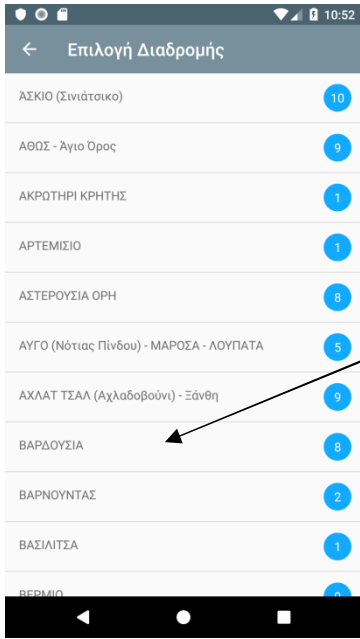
10:52

Επιλογή Διαδρομής

ÀΣΚΙΟ (Σινιάτσικο) 10

ΑΘΩΣ - Άγιο Όρος 9

ΑΚΡΩΤΗΡΙ ΚΡΗΤΗΣ 1

ΑΡΤΕΜΙΣΙΟ 1

ΑΣΤΕΡΟΥΣΙΑ ΟΡΗ 8

ΑΥΓΟ (Νότιας Πίνδου) - ΜΑΡΟΣΑ - ΛΟΥΠΑΤΑ 5

ΑΧΛΑΤ ΤΣΑΛ (Αχλαδοβούνι) - Ξάνθη 9

ΒΑΡΔΟΥΣΙΑ 8

ΒΑΡΝΟΥΝΤΑΣ 2

ΒΑΣΙΛΙΤΣΑ 1

ΒΕΡΜΙΟ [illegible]